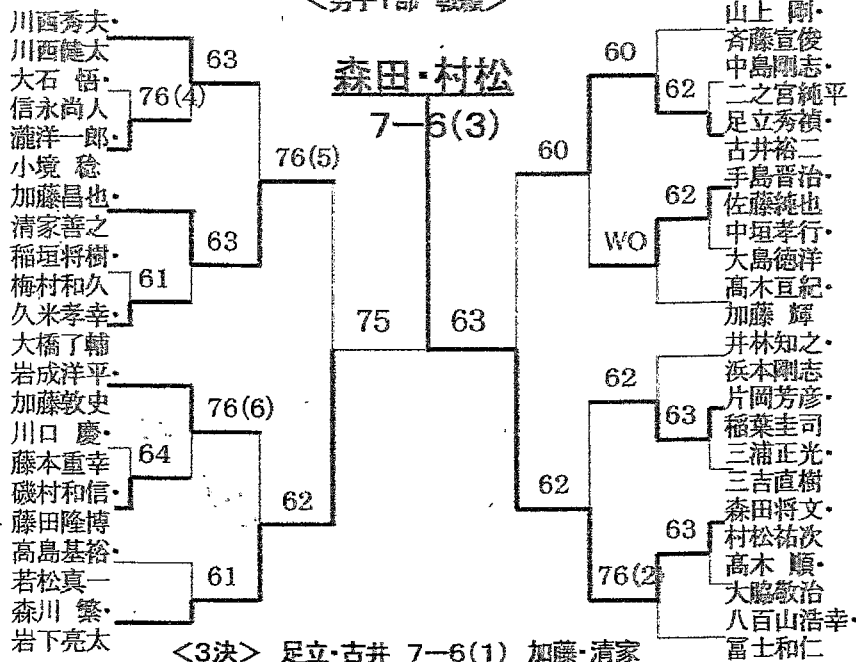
＜男子1部 複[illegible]＞

川西秀夫・
川西睦太
大石 悟・
信永尚人
瀧洋一郎・
小境 稔
加藤昌也・
清家善之
稲垣将樹・
梅村和久
久米孝幸・
大橋了輔
岩成洋平・
加藤敦史
川口 慶・
藤本重幸
磯村和信・
藤田隆博
高島基裕・
若松真一
森川 繁・
岩下亮太

63
76(4)
76(5)
63
61
75
76(6)
64
62
61

森田・村松
7―6(3)

63

60
60
62
62
WO
62
63
62
63
76(2)

山上 剛・
斉藤宣俊
中島剛志・
二之宮純平
足立秀禎・
古井裕二
手島晋治・
佐藤純也
中垣孝行・
大島徳洋
高木亘紀・
加藤 輝
井林知之・
浜本剛志
片岡芳彦・
稲葉圭司
三浦正光・
三吉直樹
森田将文・
村松祐次
高木 順・
大鳴敬治
八百山浩幸・
冨士和仁

＜3決＞ 足立・古井 7―6(1) 加藤・清家